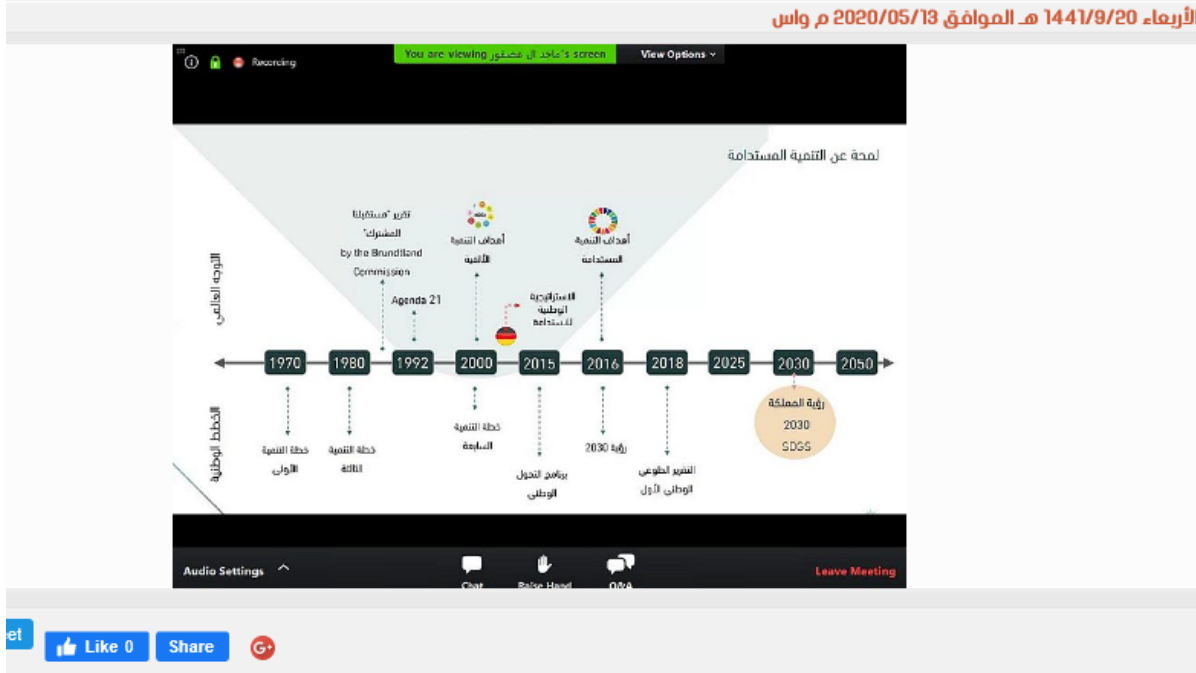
الأربعاء 1441/9/20 هـ الموافق 2020/05/13 م واس

Recording

You are viewing ماجد ال عصفور's screen

View Options

لمحة عن التنمية المستدامة

التوجه العالمي

تقرير "مستقبلنا المشترك" by the Brundtland Commission

Agenda 21

أهداف التنمية الألفية

الاستراتيجية الوطنية للاستدامة

أهداف التنمية المستدامة

1970 1980 1992 2000 2015 2016 2018 2025 2030 2050

الخطط الوطنية

خطة التنمية الأولى

خطة التنمية الثالثة

خطة التنمية السابعة

برنامج التحول الوطني

رؤية 2030

التقرير الطوعي الوطني الأول

رؤية المملكة 2030 SDGS

Audio Settings

Chat

Raise Hand

Q&A

Leave Meeting

eet

Like 0

Share